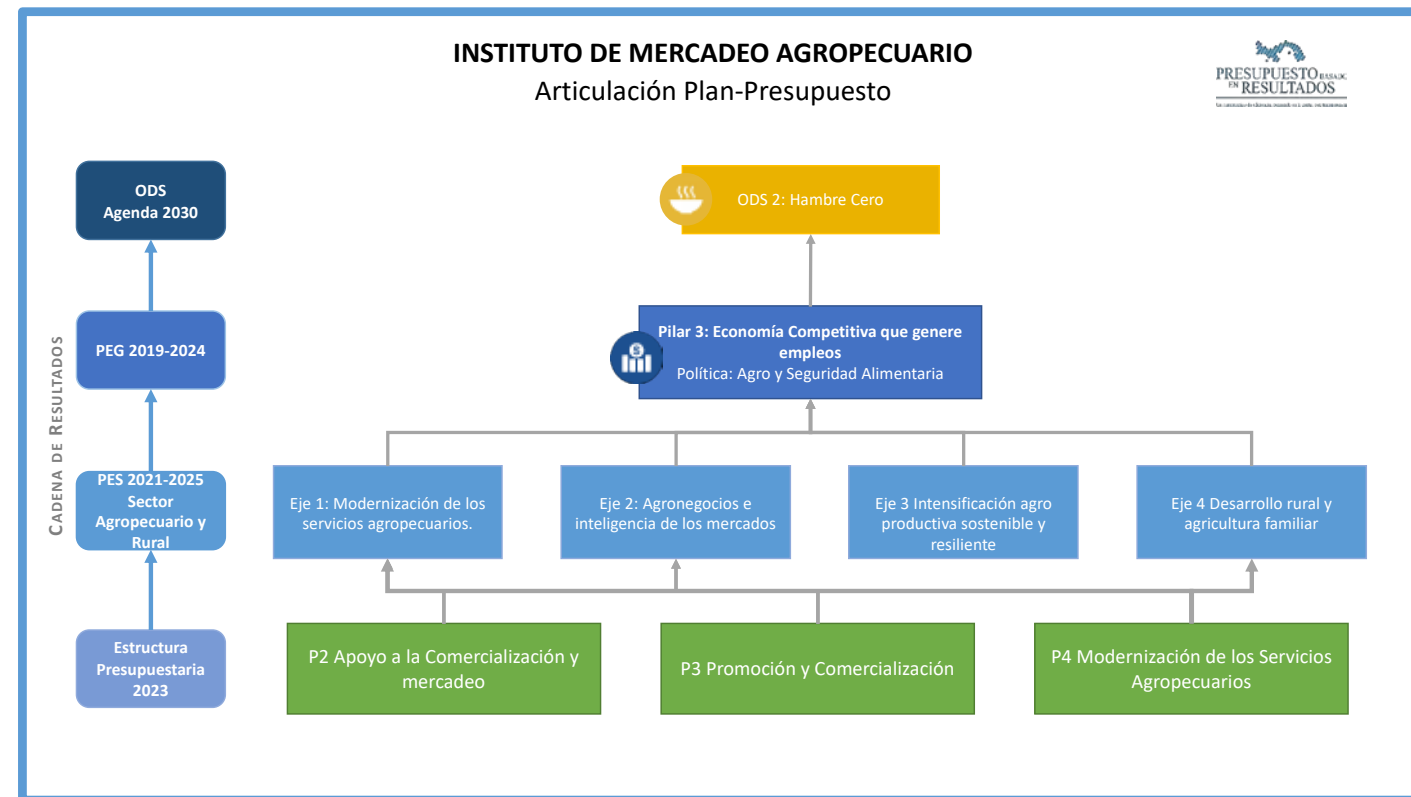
INSTITUTO DE MERCADEO AGROPECUARIO
Articulación Plan-Presupuesto

PRESUPUESTO BASADO EN RESULTADOS
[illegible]

CADENA DE RESULTADOS

ODS
Agenda 2030

PEG 2019-2024

PES 2021-2025
Sector Agropecuario y Rural

Estructura Presupuestaria 2023

ODS 2: Hambre Cero

Pilar 3: Economía Competitiva que genere empleos
Política: Agro y Seguridad Alimentaria

Eje 1: Modernización de los servicios agropecuarios.

Eje 2: Agronegocios e inteligencia de los mercados

Eje 3 Intensificación agro productiva sostenible y resiliente

Eje 4 Desarrollo rural y agricultura familiar

P2 Apoyo a la Comercialización y mercadeo

P3 Promoción y Comercialización

P4 Modernización de los Servicios Agropecuarios